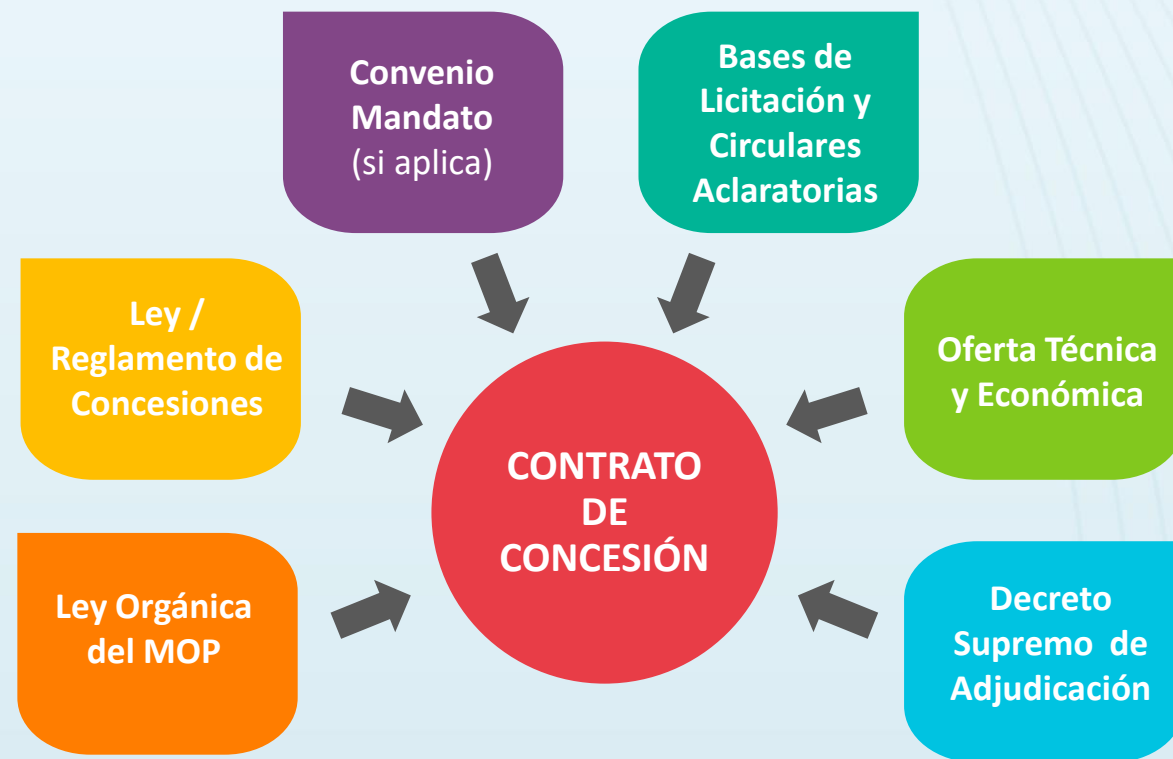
Convenio Mandato (si aplica)

Bases de Licitación y Circulares Aclaratorias

Ley / Reglamento de Concesiones

Oferta Técnica y Económica

CONTRATO DE CONCESIÓN

Ley Orgánica del MOP

Decreto Supremo de Adjudicación